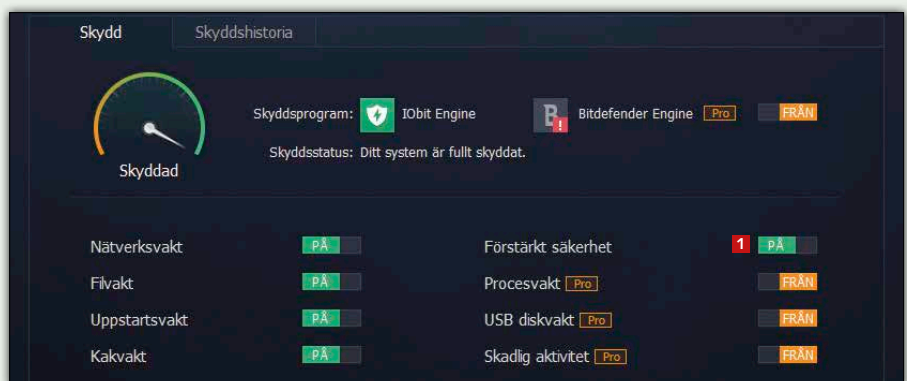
Skydd Skyddshistoria

Skyddad

Skyddsprogram: IObit Engine Bitdefender Engine Pro FRÅN

Skyddsstatus: Ditt system är fullt skyddat.

Nätverksvakt PÅ
Filvakt PÅ
Uppstartsvakt PÅ
Kakvakt PÅ

Förstärkt säkerhet 1 PÅ
Procesvakt Pro FRÅN
USB diskvakt Pro FRÅN
Skadlig aktivitet Pro FRÅN